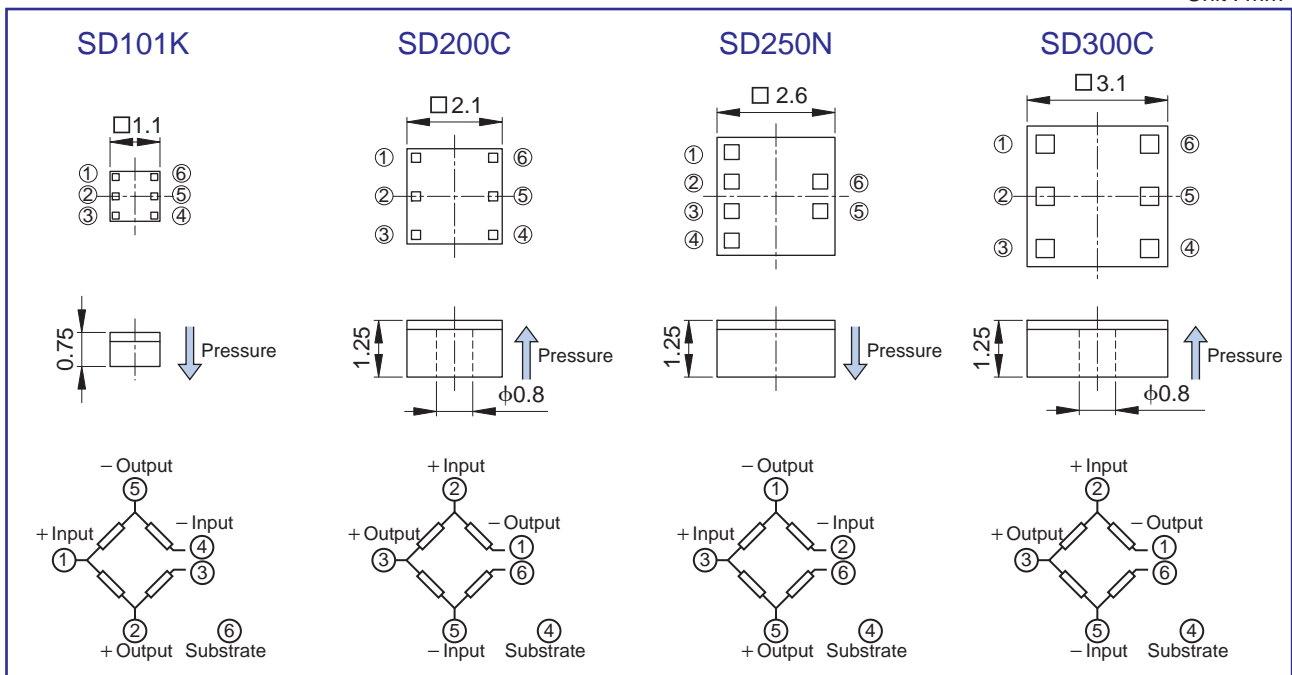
SD101K

□1.1

① ⑥
② ⑤
③ ④

0.75

Pressure

− Output
⑤
+ Input
①
− Input
④
③
②
+ Output
⑥
Substrate

SD200C

□2.1

① ⑥
② ⑤
③ ④

1.25

Pressure

ϕ0.8

+ Input
②
+ Output
③
− Output
①
⑥
⑤
− Input
④
Substrate

SD250N

□2.6

①
② ⑥
③ ⑤
④

1.25

Pressure

− Output
①
+ Input
③
− Input
②
⑥
⑤
+ Output
④
Substrate

SD300C

□3.1

① ⑥
② ⑤
③ ④

1.25

Pressure

ϕ0.8

+ Input
②
+ Output
③
− Output
①
⑥
⑤
− Input
④
Substrate